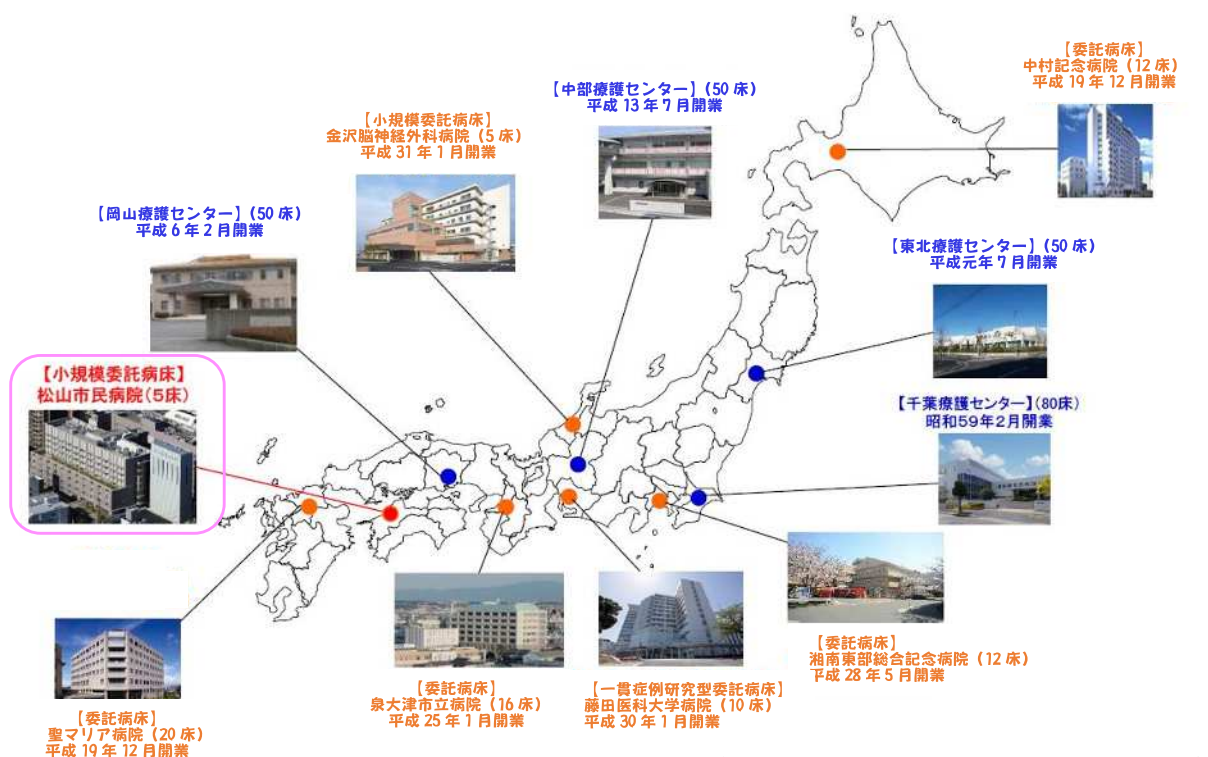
【委託病床】
中村記念病院（12 床）
平成 19 年 12 月開業

【中部療護センター】（50 床）
平成 13 年 7 月開業

【小規模委託病床】
金沢脳神経外科病院（5 床）
平成 31 年 1 月開業

【岡山療護センター】（50 床）
平成 6 年 2 月開業

【東北療護センター】（50 床）
平成元年 7 月開業

【小規模委託病床】
松山市民病院（5床）

【千葉療護センター】（80床）
昭和59年2月開業

【委託病床】
湘南東部総合記念病院（12 床）
平成 28 年 5 月開業

【委託病床】
聖マリア病院（20 床）
平成 19 年 12 月開業

【委託病床】
泉大津市立病院（16 床）
平成 25 年 1 月開業

【一貫症例研究型委託病床】
藤田医科大学病院（10 床）
平成 30 年 1 月開業